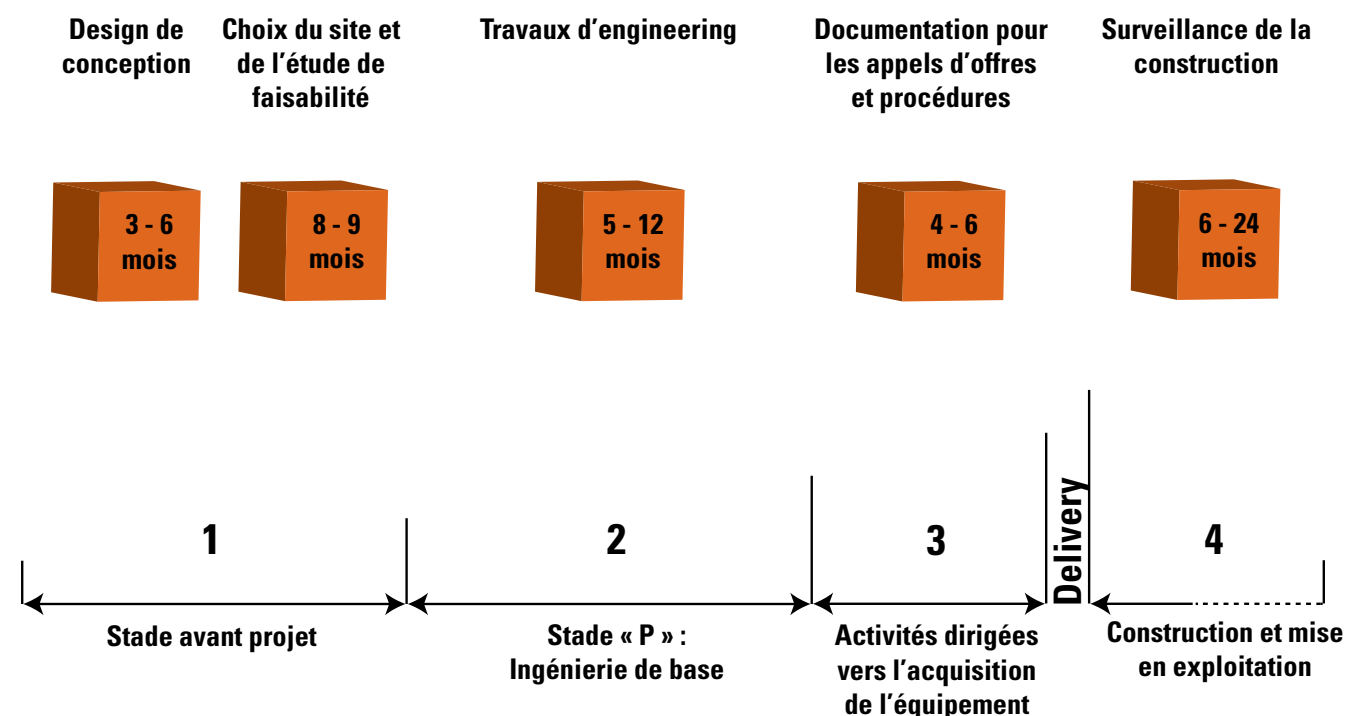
Design de conception

Choix du site et de l'étude de faisabilité

Travaux d'engineering

Documentation pour les appels d'offres et procédures

Surveillance de la construction

3 - 6 mois

8 - 9 mois

5 - 12 mois

4 - 6 mois

6 - 24 mois

1

2

3

Delivery

4

Stade avant projet

Stade « P » : Ingénierie de base

Activités dirigées vers l'acquisition de l'équipement

Construction et mise en exploitation